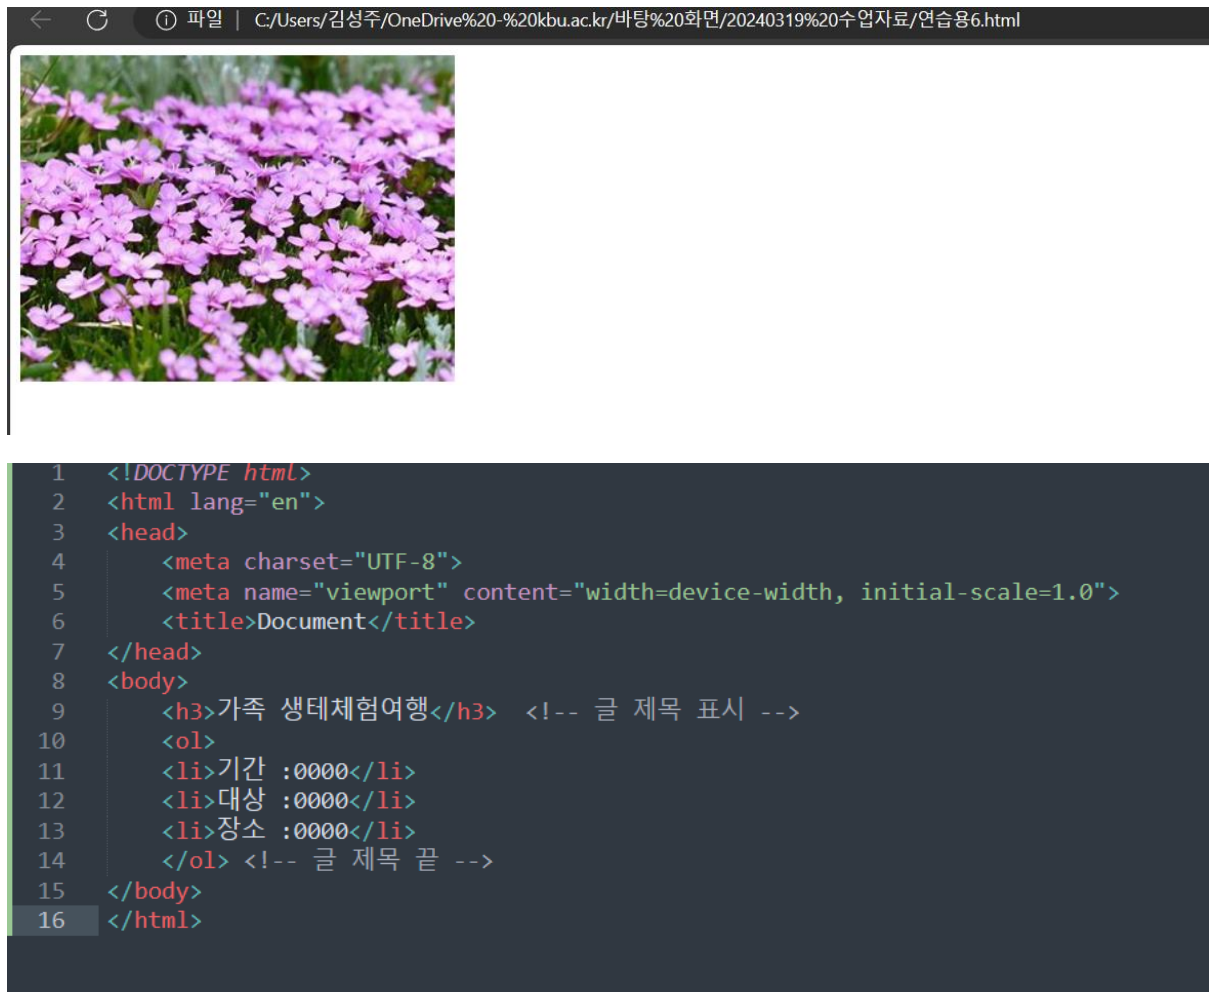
ⓘ 파일 | C:/Users/김성주/OneDrive%20-%20kbu.ac.kr/바탕%20화면/20240319%20수업자료/연습용6.html

1 <!DOCTYPE html>
2 <html lang="en">
3 <head>
4 <meta charset="UTF-8">
5 <meta name="viewport" content="width=device-width, initial-scale=1.0">
6 <title>Document</title>
7 </head>
8 <body>
9 <h3>가족 생태체험여행</h3> <!-- 글 제목 표시 -->
10 <ol>
11 <li>기간 :0000</li>
12 <li>대상 :0000</li>
13 <li>장소 :0000</li>
14 </ol> <!-- 글 제목 끝 -->
15 </body>
16 </html>